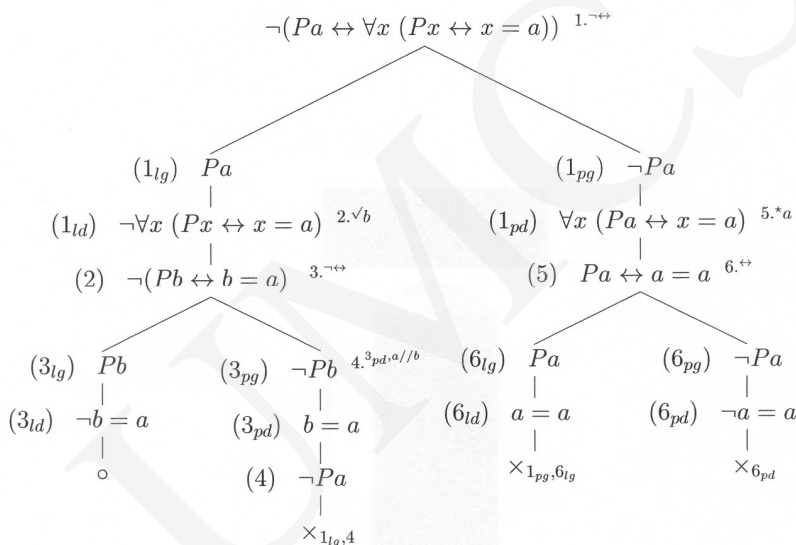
$\neg(Pa \leftrightarrow \forall x\,(Px \leftrightarrow x = a))$ $^{1.\neg\leftrightarrow}$

$(1_{lg})$ $Pa$

$(1_{ld})$ $\neg\forall x\,(Px \leftrightarrow x = a)$ $^{2.\surd b}$

$(2)$ $\neg(Pb \leftrightarrow b = a)$ $^{3.\neg\leftrightarrow}$

$(3_{lg})$ $Pb$

$(3_{ld})$ $\neg b = a$

$\circ$

$(3_{pg})$ $\neg Pb$ $^{4.3_{pd},a//b}$

$(3_{pd})$ $b = a$

$(4)$ $\neg Pa$

$\times_{1_{lg},4}$

$(1_{pg})$ $\neg Pa$

$(1_{pd})$ $\forall x\,(Pa \leftrightarrow x = a)$ $^{5.\star a}$

$(5)$ $Pa \leftrightarrow a = a$ $^{6.\leftrightarrow}$

$(6_{lg})$ $Pa$

$(6_{ld})$ $a = a$

$\times_{1_{pg},6_{lg}}$

$(6_{pg})$ $\neg Pa$

$(6_{pd})$ $\neg a = a$

$\times_{6_{pd}}$